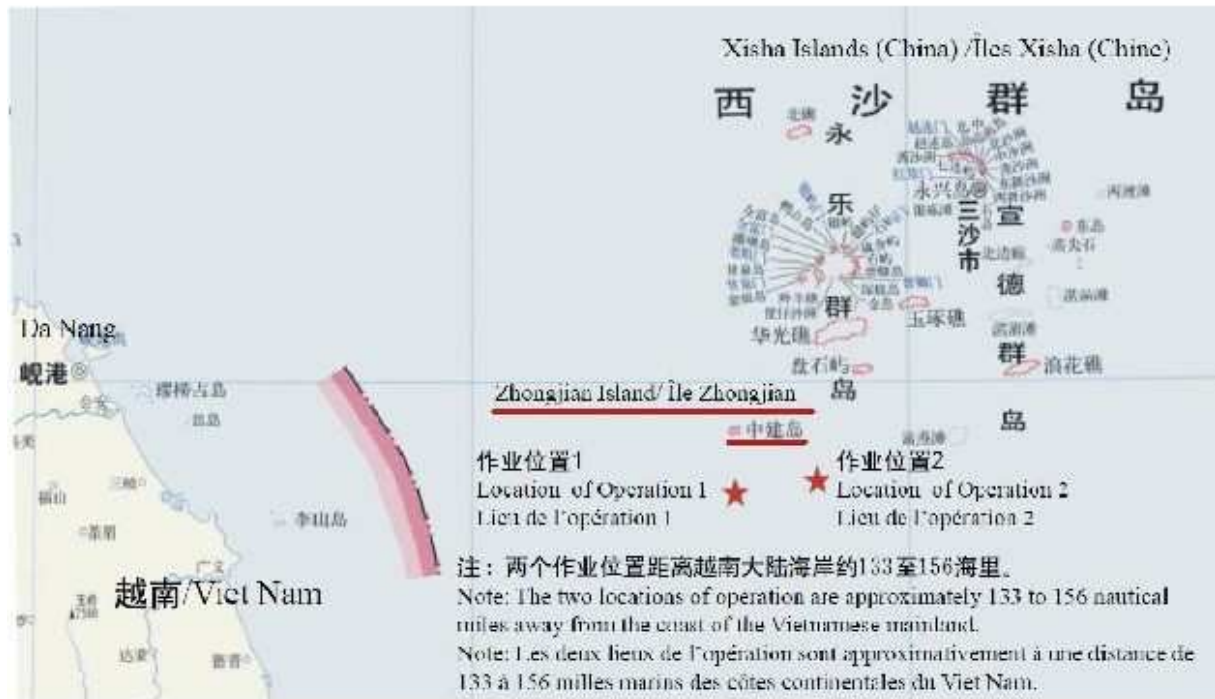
Xisha Islands (China) /Îles Xisha (Chine)
西 沙 群 岛

永
乐
群
岛

三沙市

宣
德
群
岛

永兴岛
东岛
华光礁
玉琢礁
盘石屿
浪花礁

Da Nang
岘港

Zhongjian Island/ Île Zhongjian
中建岛

作业位置1
Location of Operation 1
Lieu de l'opération 1

作业位置2
Location of Operation 2
Lieu de l'opération 2

越南/Viet Nam

注：两个作业位置距离越南大陆海岸约133至156海里。
Note: The two locations of operation are approximately 133 to 156 nautical miles away from the coast of the Vietnamese mainland.
Note: Les deux lieux de l'opération sont approximativement à une distance de 133 à 156 milles marins des côtes continentales du Viet Nam.